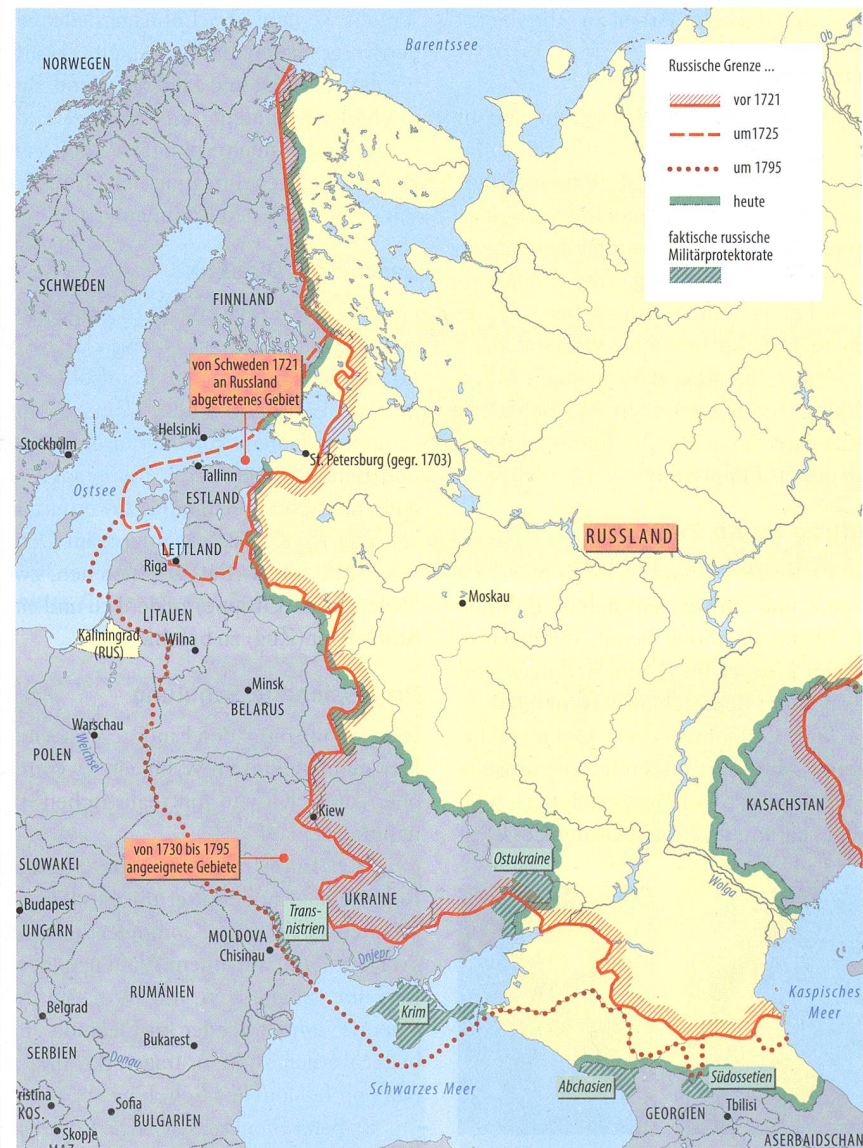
Barentssee

Russische Grenze ...
vor 1721
um1725
um 1795
heute
faktische russische Militärprotektorate

NORWEGEN
SCHWEDEN
FINNLAND
von Schweden 1721 an Russland abgetretenes Gebiet
Helsinki
Stockholm
Tallinn
St. Petersburg (gegr. 1703)
Ostsee
ESTLAND
LETTLAND
Riga
RUSSLAND
Moskau
LITAUEN
Kaliningrad (RUS)
Wilna
Minsk
BELARUS
Warschau
POLEN
Weichsel
Kiew
von 1730 bis 1795 angeeignete Gebiete
SLOWAKEI
Ostukraine
KASACHSTAN
Budapest
UNGARN
Trans-nistrien
UKRAINE
Wolga
MOLDOVA
Chisinau
Dnjepr
RUMÄNIEN
Belgrad
Krim
Kaspisches Meer
Bukarest
SERBIEN
Donau
Schwarzes Meer
Abchasien
Südossetien
Pristina
KOS
Sofia
BULGARIEN
GEORGIEN
Tbilisi
Skopje
MAZ
ASERBAIDSCHAN